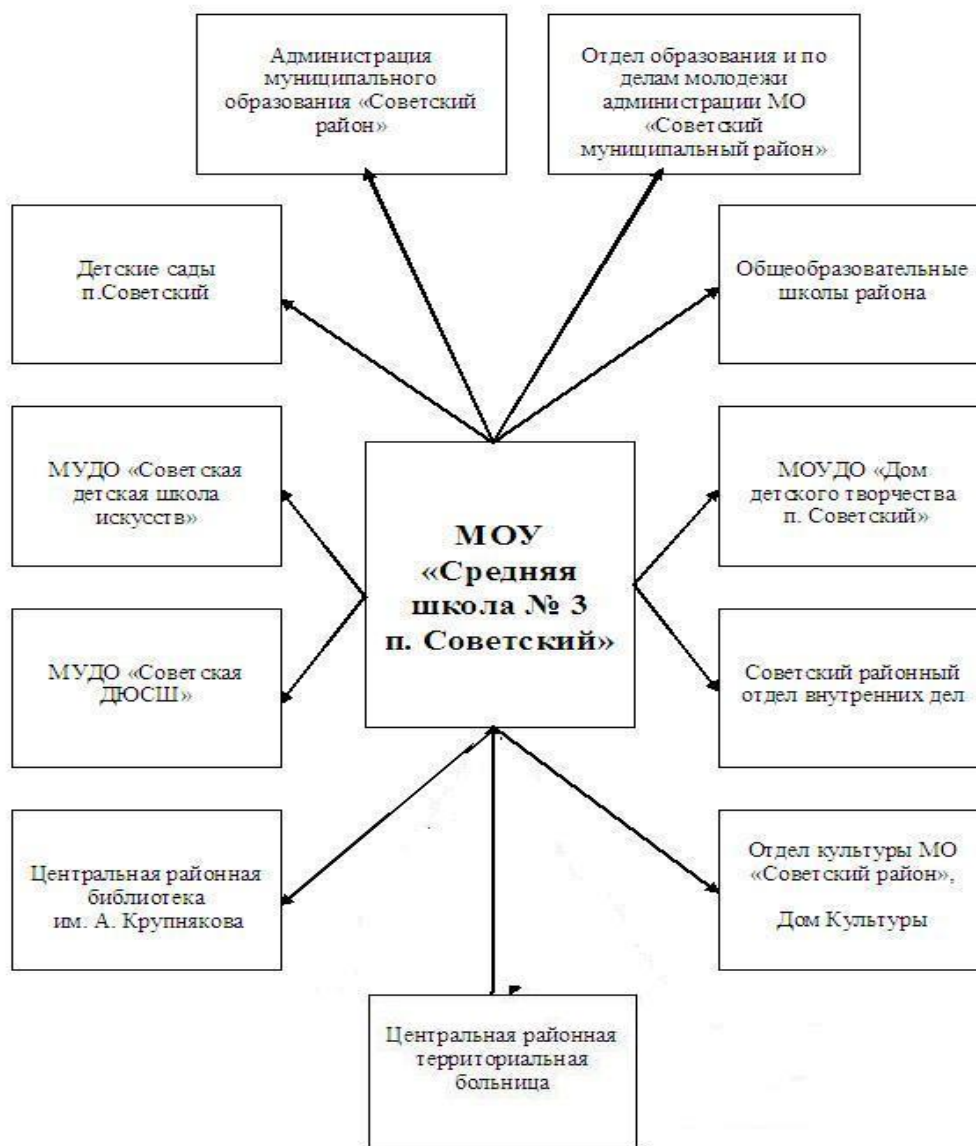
Администрация муниципального образования «Советский район»

Отдел образования и по делам молодежи администрации МО «Советский муниципальный район»

Детские сады п.Советский

Общеобразовательные школы района

МУДО «Советская детская школа искусств»

МОУ «Средняя школа № 3 п. Советский»

МОУДО «Дом детского творчества п. Советский»

МУДО «Советская ДЮСШ»

Советский районный отдел внутренних дел

Центральная районная библиотека им. А. Крупнякова

Отдел культуры МО «Советский район»,

Дом Культуры

Центральная районная территориальная больница